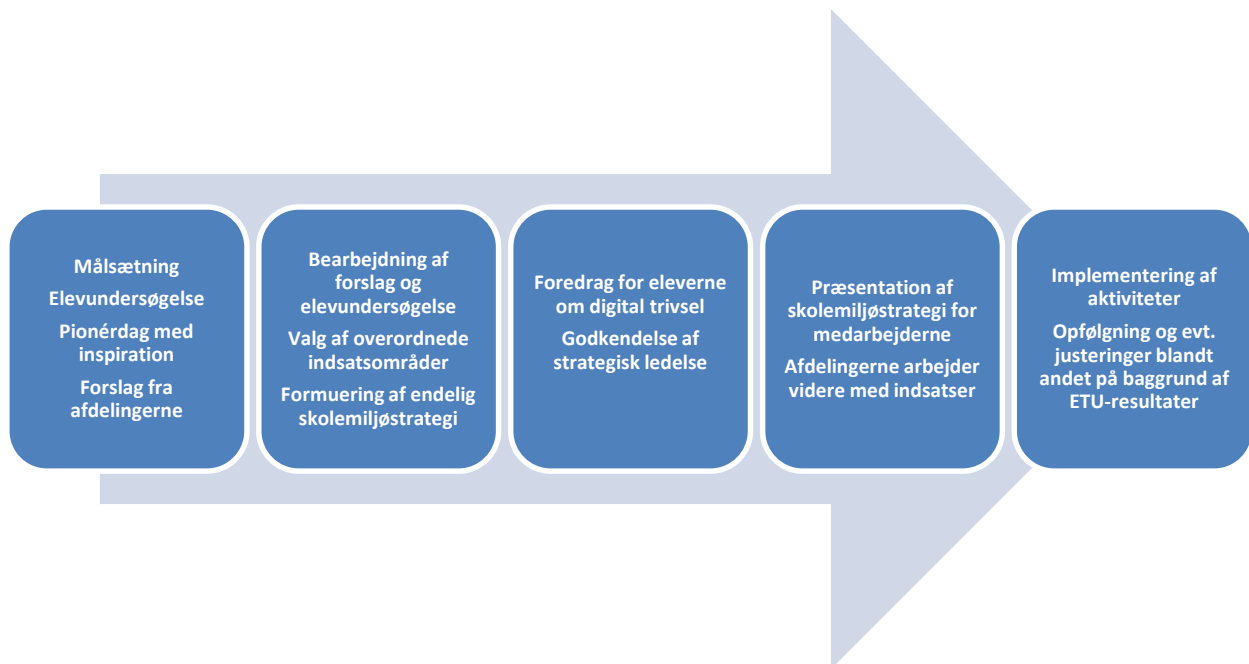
Målsætning

Elevundersøgelse

Pionérdag med inspiration

Forslag fra afdelingerne

Bearbejdning af forslag og elevundersøgelse

Valg af overordnede indsatsområder

Formuering af endelig skolemiljøstrategi

Foredrag for eleverne om digital trivsel

Godkendelse af strategisk ledelse

Præsentation af skolemiljøstrategi for medarbejderne

Afdelingerne arbejder videre med indsatser

Implementering af aktiviteter

Opfølgning og evt. justeringer blandt andet på baggrund af ETU-resultater